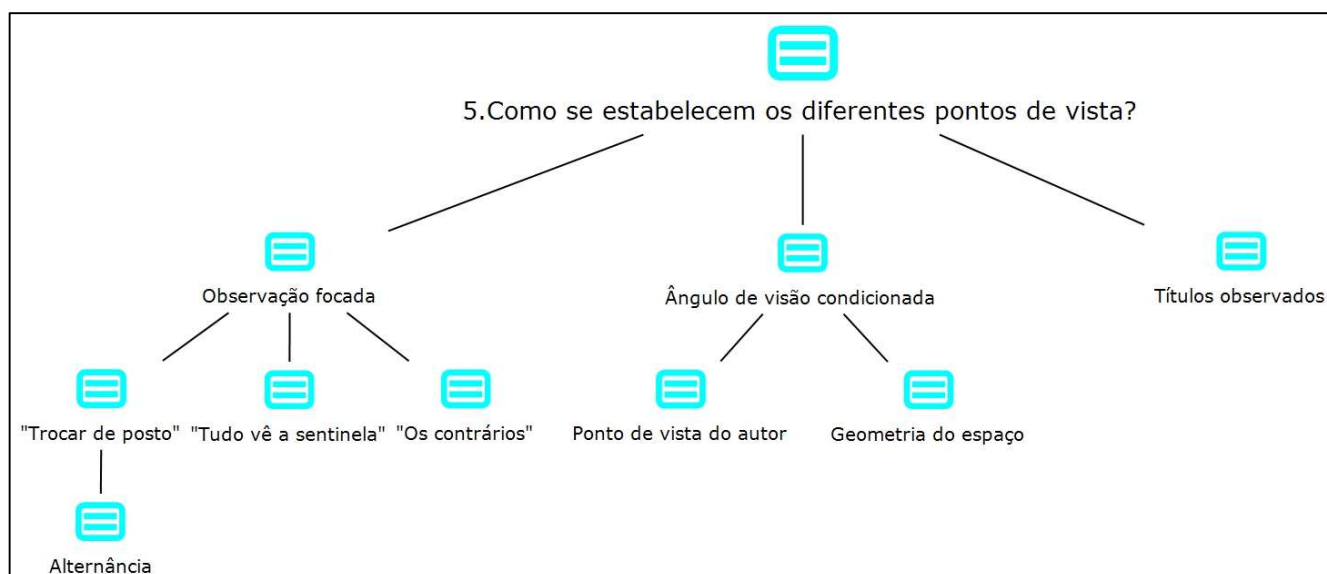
5.Como se estabelecem os diferentes pontos de vista?

Observação focada

Ângulo de visão condicionada

Títulos observados

"Trocar de posto"

"Tudo vê a sentinela"

"Os contrários"

Ponto de vista do autor

Geometria do espaço

Alternância